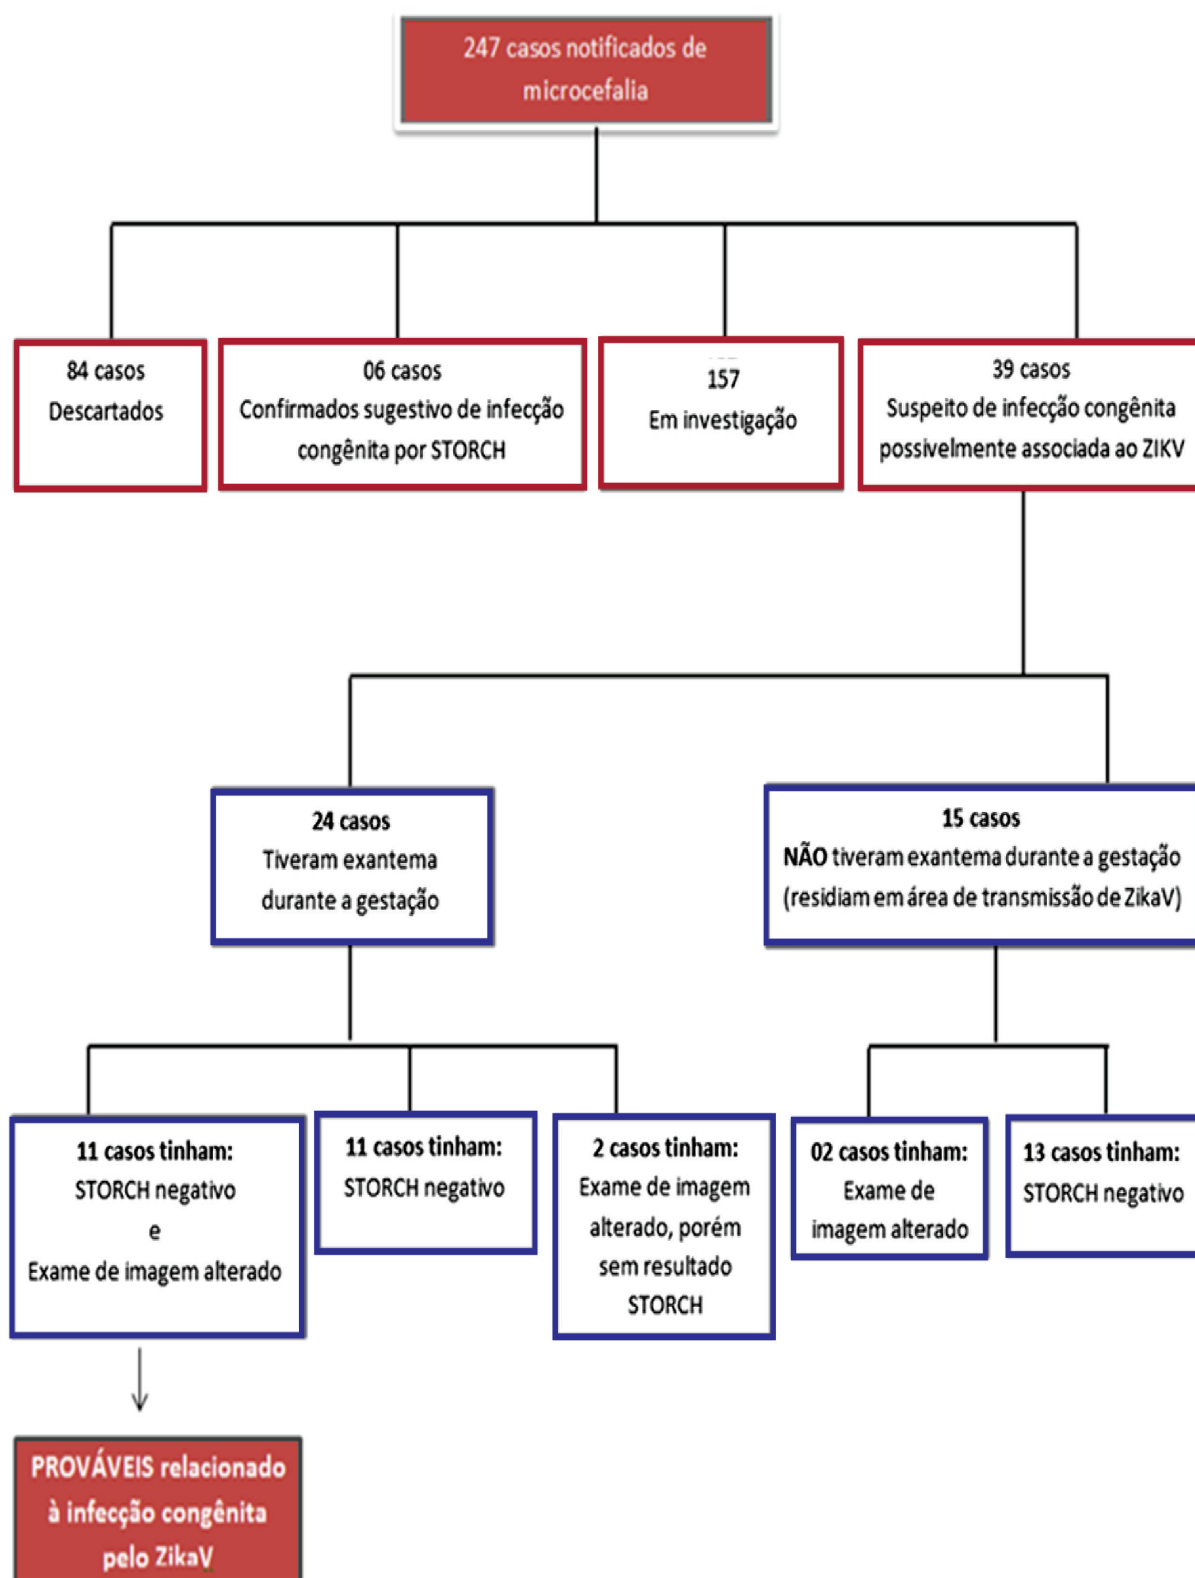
247 casos notificados de microcefalia

84 casos
Descartados

06 casos
Confirmados sugestivo de infecção congênita por STORCH

157
Em investigação

39 casos
Suspeito de infecção congênita possivelmente associada ao ZIKV

24 casos
Tiveram exantema durante a gestação

15 casos
NÃO tiveram exantema durante a gestação (residiam em área de transmissão de ZikaV)

11 casos tinham:
STORCH negativo
e
Exame de imagem alterado

11 casos tinham:
STORCH negativo

2 casos tinham:
Exame de imagem alterado, porém sem resultado STORCH

02 casos tinham:
Exame de imagem alterado

13 casos tinham:
STORCH negativo

PROVÁVEIS relacionado à infecção congênita pelo ZikaV